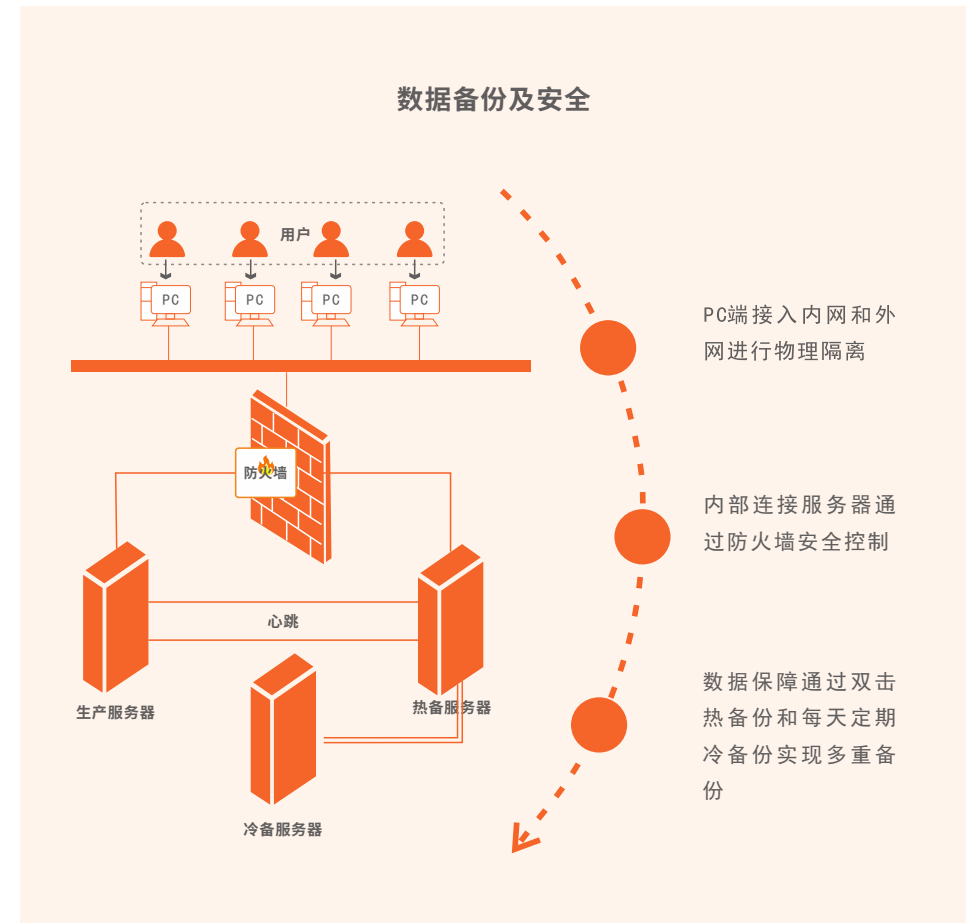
数据备份及安全

用户

PC PC PC PC

防火墙

心跳

生产服务器

热备服务器

冷备服务器

PC端接入内网和外网进行物理隔离

内部连接服务器通过防火墙安全控制

数据保障通过双击热备份和每天定期冷备份实现多重备份